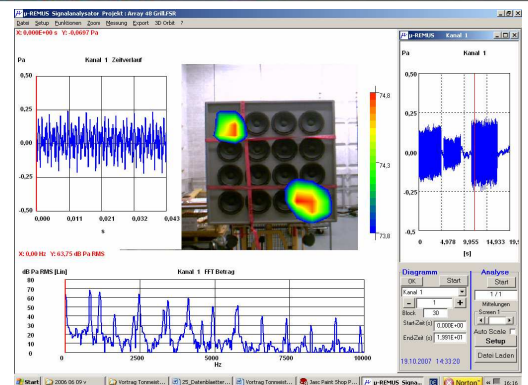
µ-REMUS Signalanalysator Projekt : Array 48 Grill.FSR
Datei Setup Funktionen Zoom Messung Export 3D Orbit ?
X: 0,000E+00 s Y: -0,0697 Pa

Pa
Kanal 1 Zeitverlauf
0,50
0,25
0,00
-0,25
-0,50
0,000 0,011 0,021 0,032 0,043
s

74,8
74,3
73,8

X: 0,00 Hz Y: 63,75 dB Pa RMS

dB Pa RMS [Lin]
Kanal 1 FFT Betrag
80
70
60
50
40
30
20
0 2500 5000 7500 10000
Hz

µ-REMUS Kanal 1
Pa
0,50
0,25
0,00
-0,25
-0,50
0 4,978 9,955 14,933 19,
[s]

Diagramm
OK Start
Kanal 1
- 1 +
Block 30
StartZeit (s) 0,000E+00
EndZeit (s) 1,991E+01
19.10.2007 14:33:20

Analyse
Start
1/1
Mittelungen
Screen 1
Auto Scale
Setup
Datei Laden

Start 2006 08 09 Vortrag Tonnest... 25_Datenblaetter... Vortrag Tonnest... Jasc Paint Shop P... µ-REMUS Signa... Norton 16:16